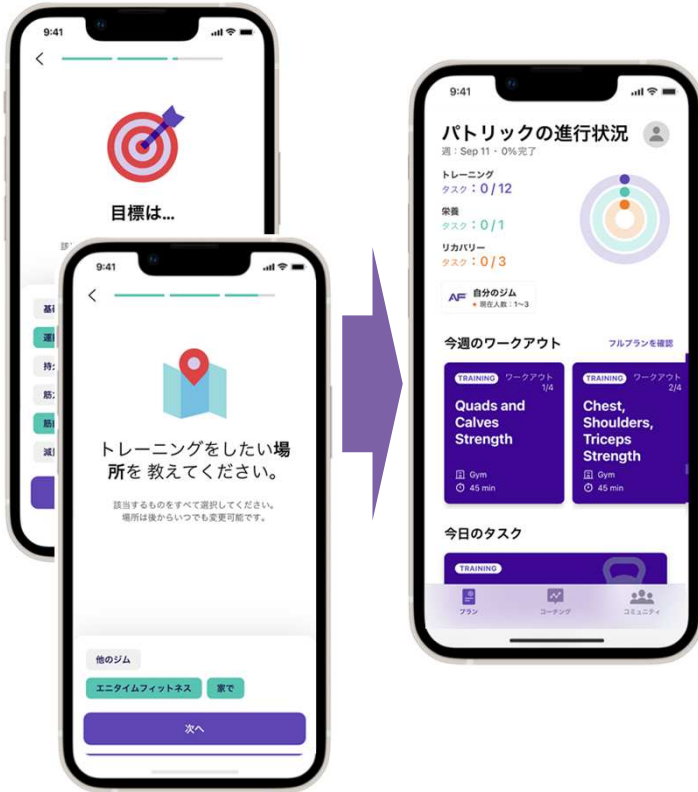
9:41

目標は...

該

基

運

持

筋

筋

減

9:41

トレーニングをしたい場所を 教えてください。

該当するものをすべて選択してください。
場所は後からいつでも変更可能です。

他のジム

エニタイムフィットネス

家で

次へ

9:41

パトリックの進行状況

週：Sep 11・0%完了

トレーニング
タスク：0 / 12

栄養
タスク：0 / 1

リカバリー
タスク：0 / 3

AF 自分のジム
● 現在人数：1~3

今週のワークアウト

フルプランを確認

TRAINING ワークアウト 1/4
Quads and Calves Strength
Gym
45 min

TRAINING ワークアウト 2/4
Chest, Shoulders, Triceps Strength
Gym
45 min

今日のタスク

TRAINING

プラン

コーチング

コミュニティ